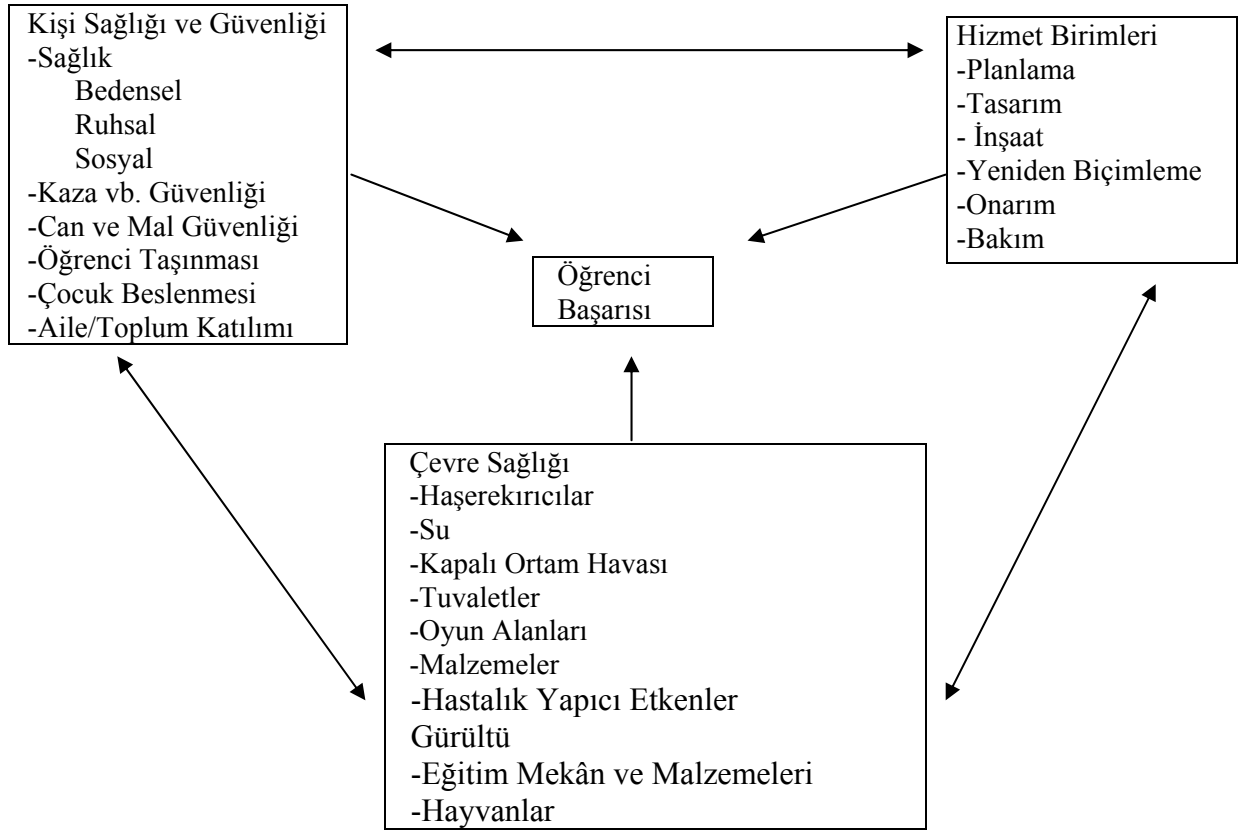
Kişi Sağlığı ve Güvenliği
-Sağlık
Bedensel
Ruhsal
Sosyal
-Kaza vb. Güvenliği
-Can ve Mal Güvenliği
-Öğrenci Taşınması
-Çocuk Beslenmesi
-Aile/Toplum Katılımı

Hizmet Birimleri
-Planlama
-Tasarım
- İnşaat
-Yeniden Biçimleme
-Onarım
-Bakım

Öğrenci
Başarısı

Çevre Sağlığı
-Haşerekırıcılar
-Su
-Kapalı Ortam Havası
-Tuvaletler
-Oyun Alanları
-Malzemeler
-Hastalık Yapıcı Etkenler
Gürültü
-Eğitim Mekân ve Malzemeleri
-Hayvanlar